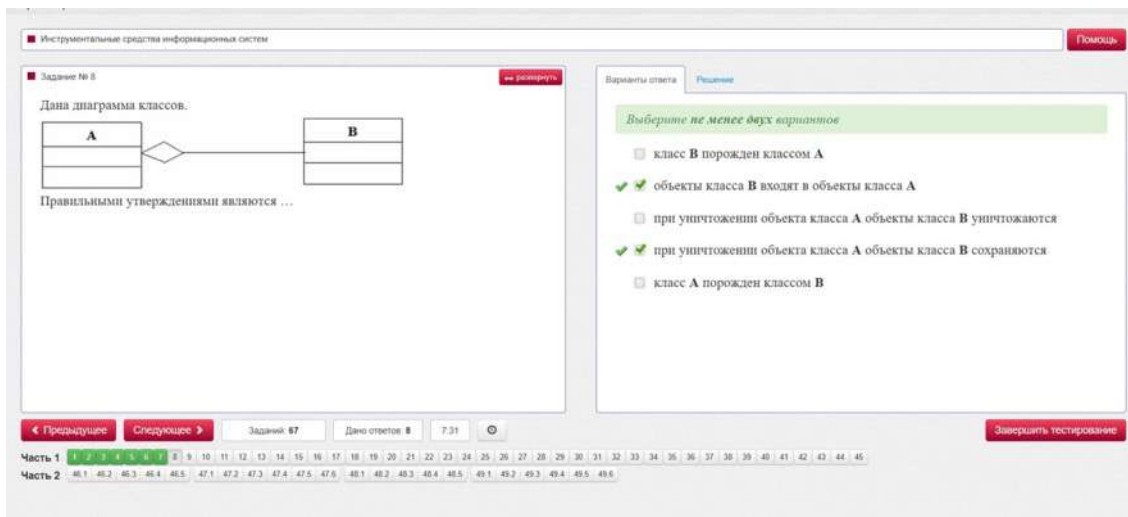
Инструментальные средства информационных систем

Помощь

Задание № 8

развернуть

Дана диаграмма классов.

A

B

Правильными утверждениями являются …

Варианты ответа

Решение

Выберите не менее двух вариантов

класс B порожден классом A

объекты класса B входят в объекты класса A

при уничтожении объекта класса A объекты класса B уничтожаются

при уничтожении объекта класса A объекты класса B сохраняются

класс A порожден классом B

< Предыдущее

Следующее >

Заданий: 67

Дано ответов: 8

7:31

Завершить тестирование

Часть 1 1 2 3 4 5 6 7 8 9 10 11 12 13 14 15 16 17 18 19 20 21 22 23 24 25 26 27 28 29 30 31 32 33 34 35 36 37 38 39 40 41 42 43 44 45

Часть 2 46.1 46.2 46.3 46.4 46.5 47.1 47.2 47.3 47.4 47.5 47.6 48.1 48.2 48.3 48.4 48.5 49.1 49.2 49.3 49.4 49.5 49.6